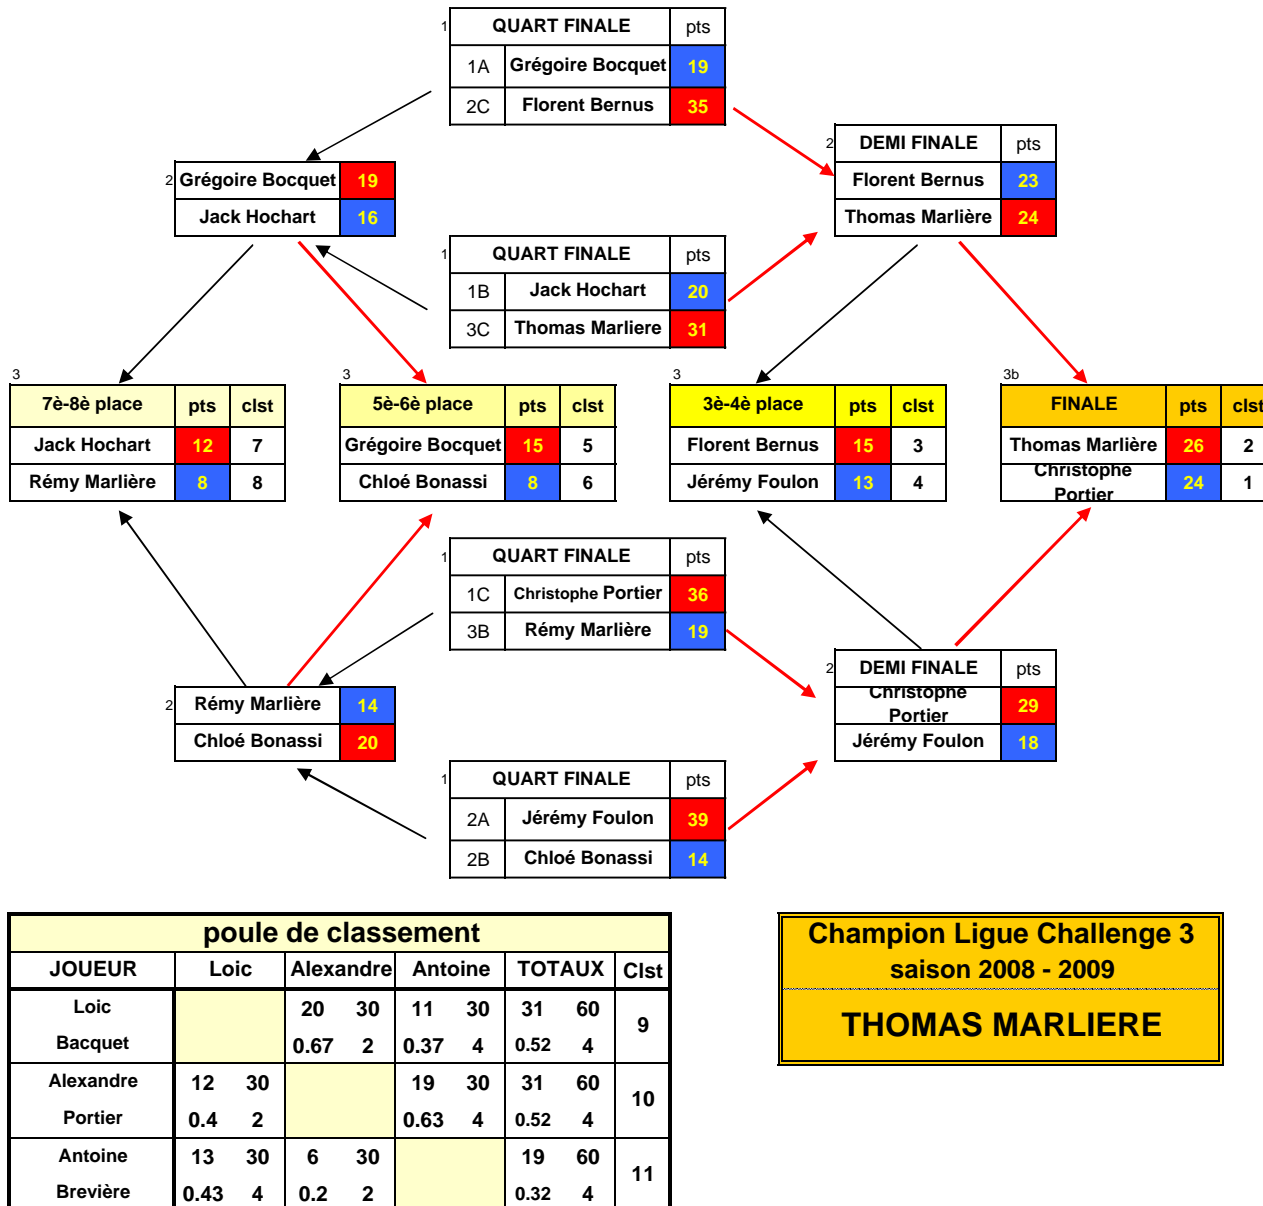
1
| QUART FINALE | | pts |
|---|---|---|
| 1A | Grégoire Bocquet | 19 |
| 2C | Florent Bernus | 35 |

2
| Grégoire Bocquet | 19 |
|---|---|
| Jack Hochart | 16 |

2
| DEMI FINALE | pts |
|---|---|
| Florent Bernus | 23 |
| Thomas Marlière | 24 |

1
| QUART FINALE | | pts |
|---|---|---|
| 1B | Jack Hochart | 20 |
| 3C | Thomas Marliere | 31 |

3
| 7è-8è place | pts | clst |
|---|---|---|
| Jack Hochart | 12 | 7 |
| Rémy Marlière | 8 | 8 |

3
| 5è-6è place | pts | clst |
|---|---|---|
| Grégoire Bocquet | 15 | 5 |
| Chloé Bonassi | 8 | 6 |

3
| 3è-4è place | pts | clst |
|---|---|---|
| Florent Bernus | 15 | 3 |
| Jérémy Foulon | 13 | 4 |

3b
| FINALE | pts | clst |
|---|---|---|
| Thomas Marlière | 26 | 2 |
| Christophe Portier | 24 | 1 |

1
| QUART FINALE | | pts |
|---|---|---|
| 1C | Christophe Portier | 36 |
| 3B | Rémy Marlière | 19 |

2
| Rémy Marlière | 14 |
|---|---|
| Chloé Bonassi | 20 |

2
| DEMI FINALE | pts |
|---|---|
| Christophe Portier | 29 |
| Jérémy Foulon | 18 |

1
| QUART FINALE | | pts |
|---|---|---|
| 2A | Jérémy Foulon | 39 |
| 2B | Chloé Bonassi | 14 |

poule de classement
| JOUEUR | Loic | | Alexandre | | Antoine | | TOTAUX | | Clst |
|---|---|---|---|---|---|---|---|---|---|
| Loic Bacquet | | | 20 | 30 | 11 | 30 | 31 | 60 | 9 |
| | | | 0.67 | 2 | 0.37 | 4 | 0.52 | 4 | |
| Alexandre Portier | 12 | 30 | | | 19 | 30 | 31 | 60 | 10 |
| | 0.4 | 2 | | | 0.63 | 4 | 0.52 | 4 | |
| Antoine Brevière | 13 | 30 | 6 | 30 | | | 19 | 60 | 11 |
| | 0.43 | 4 | 0.2 | 2 | | | 0.32 | 4 | |

Champion Ligue Challenge 3
saison 2008 - 2009
THOMAS MARLIERE